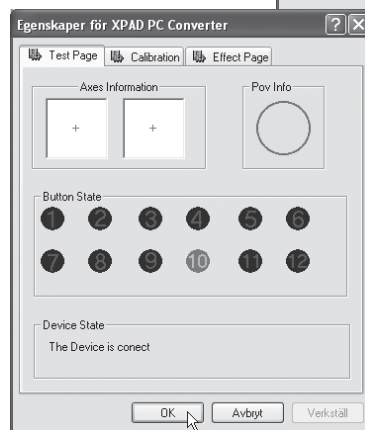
Egenskaper för XPAD PC Converter

?

X

Test Page

Calibration

Effect Page

Axes Information

+

+

Pov Info

Button State

1

2

3

4

5

6

7

8

9

10

11

12

Device State

The Device is conect

OK

Avbryt

Verkställ